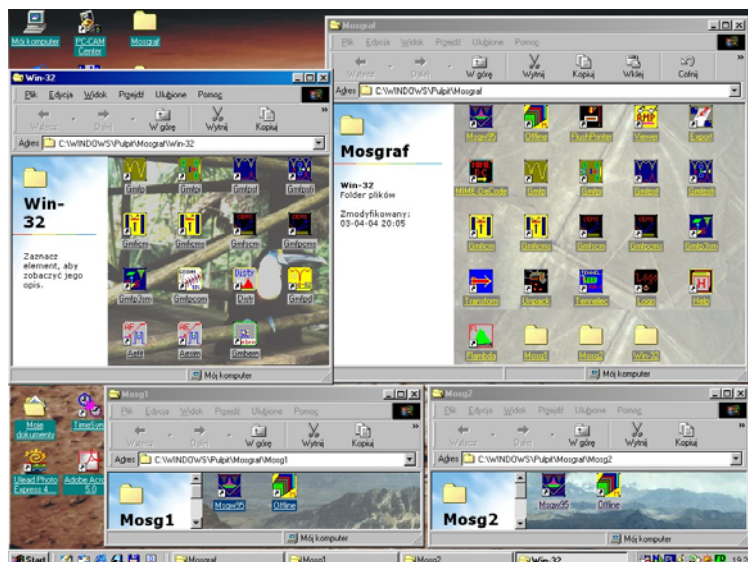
Mój komputer
PC-CAM Center
Mosgraf

Win-32
Plik Edycja Widok Przejdź Ulubione Pomoc
Wstecz Dalej W górę Wytnij Kopiuj
Adres C:\WINDOWS\Pulpit\Mosgraf\Win-32

Win-32

Zaznacz element, aby zobaczyć jego opis.

Gmfp Gmfpi Gmfpsf Gmfpsfi
Gmfpcm Gmfpcmi Gmfpcm Gmfpcms
Gmfp2sm Gmfpcom Dxfs Gmfpd
Aefit Aerim Gmbem

Mój komputer

Mosgraf
Plik Edycja Widok Przejdź Ulubione Pomoc
Wstecz Dalej W górę Wytnij Kopiuj Wklej Cofnij
Adres C:\WINDOWS\Pulpit\Mosgraf

Mosgraf

Win-32
Folder plików

Zmodyfikowany:
03-04-04 20:05

Msgw95 Offline FlushPrinter Viewer Export
MIMR_DeCode Gmfp Gmfpi Gmfpsf Gmfpsfi
Gmfpcm Gmfpcm Gmfpcm Gmfpcms Gmfp3sm
Transform Unpack Tennelec Logo Help
Flambda Mosg1 Mosg2 Win-32

Mój komputer

Moje dokumenty
TimeSync
Ulead Photo Express 4
Adobe Acro 5.0

Mosg1
Plik Edycja Widok Przejdź Ulubione Pomoc
Wstecz Dalej W górę Wytnij Kopiuj
Adres C:\WINDOWS\Pulpit\Mosgraf\Mosg1

Mosg1

Msgw95 Offline

Mój komputer

Mosg2
Plik Edycja Widok Przejdź Ulubione Pomoc
Wstecz Dalej W górę Wytnij Kopiuj
Adres C:\WINDOWS\Pulpit\Mosgraf\Mosg2

Mosg2

Msgw95 Offline

Mój komputer

Start Mosgraf Mosg1 Mosg2 Win-32 19:2